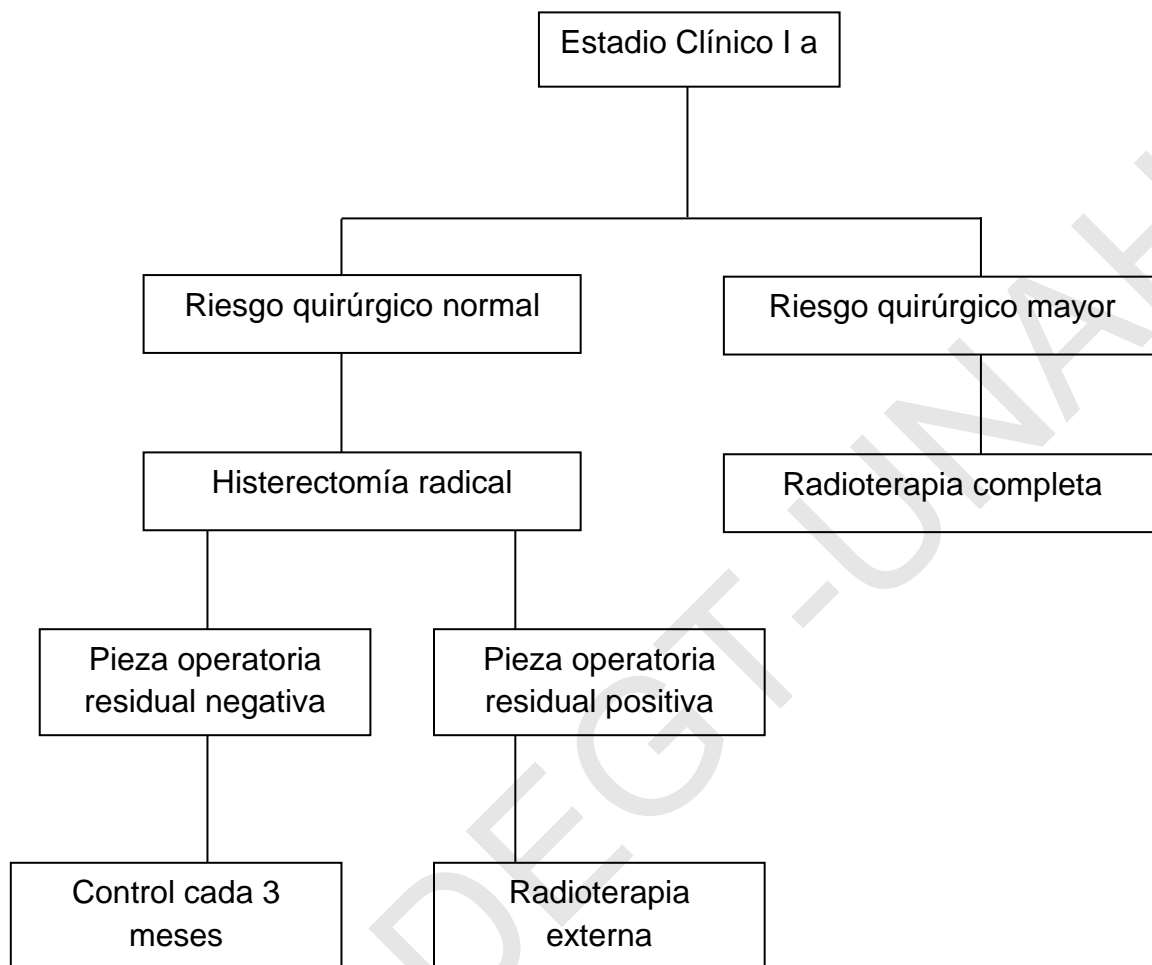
Estadio Clínico I a

Riesgo quirúrgico normal

Riesgo quirúrgico mayor

Histerectomía radical

Radioterapia completa

Pieza operatoria residual negativa

Pieza operatoria residual positiva

Control cada 3 meses

Radioterapia externa

DEGT-UNAH